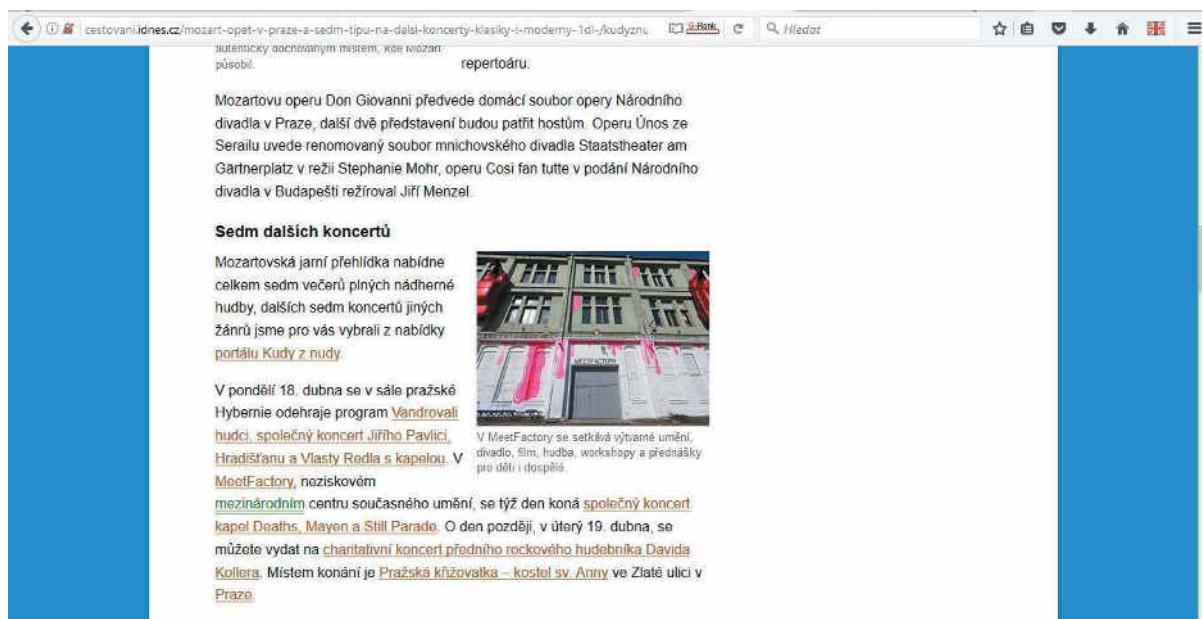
cestovani.idnes.cz/mozart-opet-v-praze-a-sedm-tipu-na-dalsi-koncerty-klasiky-i-moderny-1dl-/kudyznu

S.Rank

Hledat

autenticky dochovaným místem, kde Mozart působil.

repertoáru.

Mozartovu operu Don Giovanni předvede domácí soubor opery Národního divadla v Praze, další dvě představení budou patřit hostům. Operu Únos ze Serailu uvede renomovaný soubor mnichovského divadla Staatstheater am Gärtnerplatz v režii Stephanie Mohr, operu Cosi fan tutte v podání Národního divadla v Budapešti režíroval Jiří Menzel.

Sedm dalších koncertů

Mozartovská jarní přehlídka nabídne celkem sedm večerů plných nádherné hudby, dalších sedm koncertů jiných žánrů jsme pro vás vybrali z nabídky portálu Kudy z nudy.

MEETFACTORY

V MeetFactory se setkává výtvarné umění, divadlo, film, hudba, workshopy a přednášky pro děti i dospělé.

V pondělí 18. dubna se v sále pražské Hybernie odehraje program Vandrovali hudci, společný koncert Jiřího Pavlici, Hradišťanu a Vlasty Redla s kapelou. V MeetFactory, neziskovém mezinárodním centru současného umění, se týž den koná společný koncert kapel Deaths, Mayen a Still Parade. O den později, v úterý 19. dubna, se můžete vydat na charitativní koncert předního rockového hudebníka Davida Kollera. Místem konání je Pražská křižovatka – kostel sv. Anny ve Zlaté ulici v Praze.